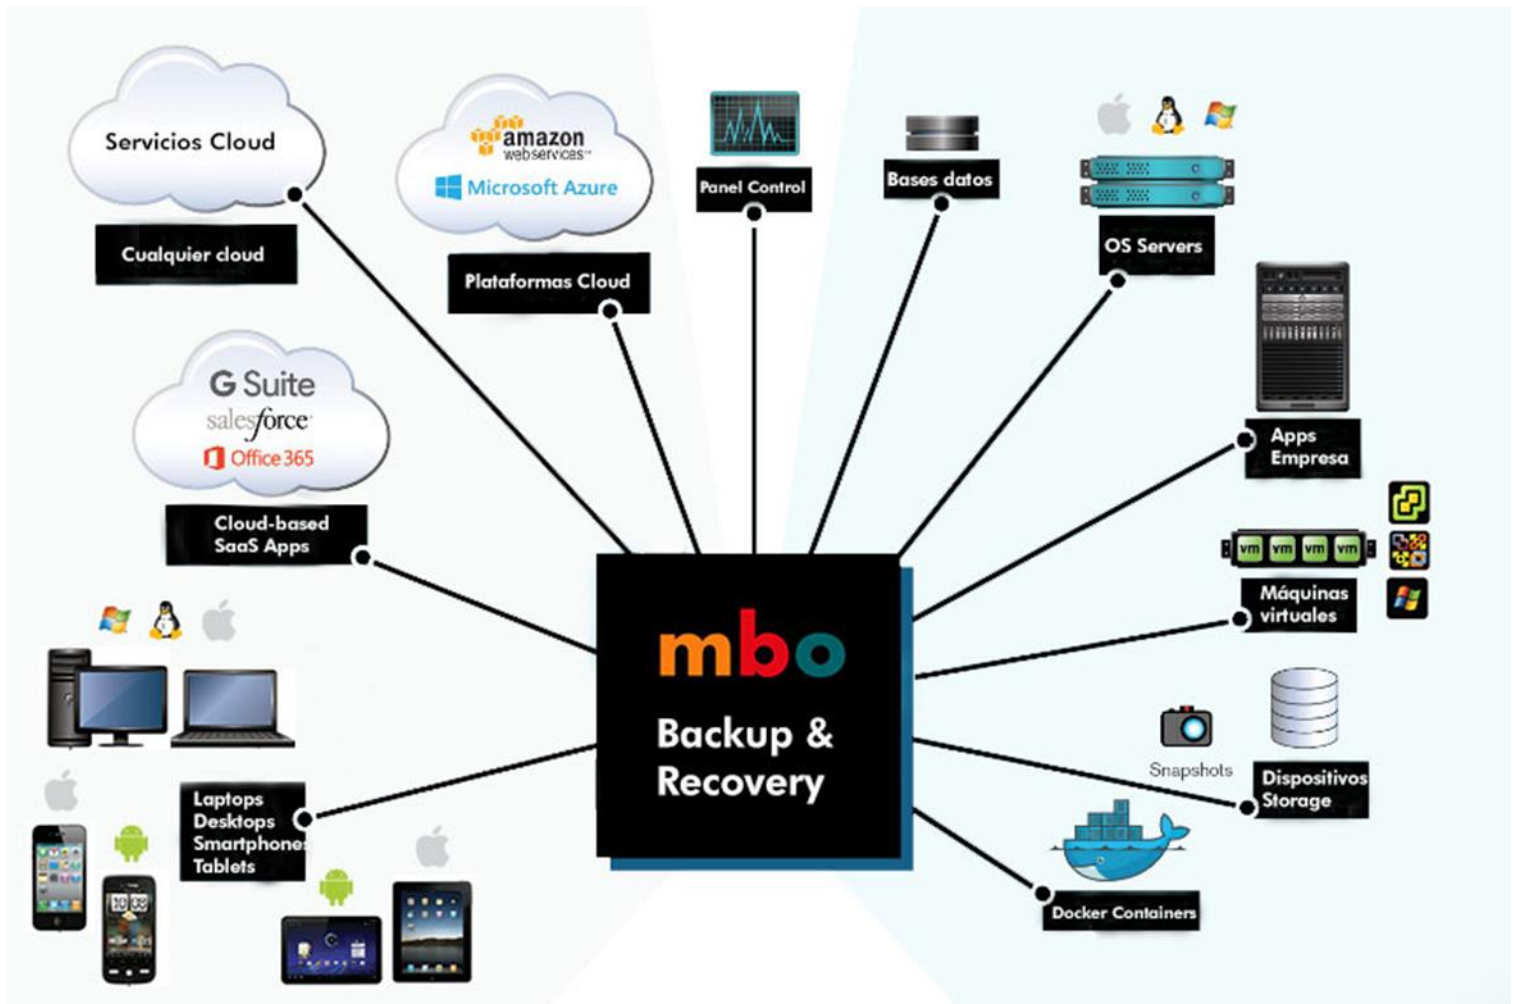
Servicios Cloud

Cualquier cloud

amazon webservices™

Microsoft Azure

Plataformas Cloud

Panel Control

Bases datos

OS Servers

Apps Empresa

G Suite
salesforce
Office 365

Cloud-based SaaS Apps

vm vm vm vm

Máquinas virtuales

mbo

Backup & Recovery

Snapshots

Dispositivos Storage

Laptops
Desktops
Smartphones
Tablets

Docker Containers